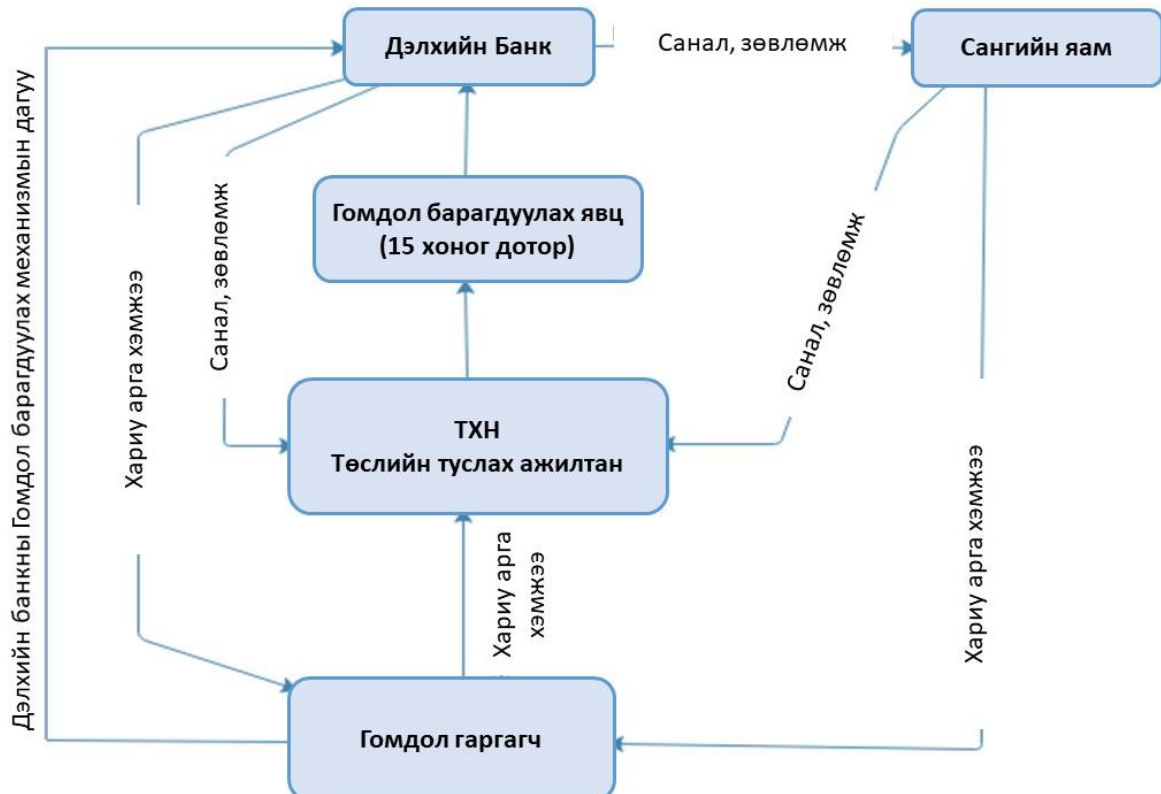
Дэлхийн Банк

Санал, зөвлөмж

Сангийн яам

Гомдол барагдуулах явц (15 хоног дотор)

Дэлхийн банкны Гомдол барагдуулах механизмын дагуу

Хариу арга хэмжээ

Санал, зөвлөмж

Санал, зөвлөмж

ТХН
Төслийн туслах ажилтан

Хариу арга хэмжээ

Хариу арга хэмжээ

Гомдол гаргагч